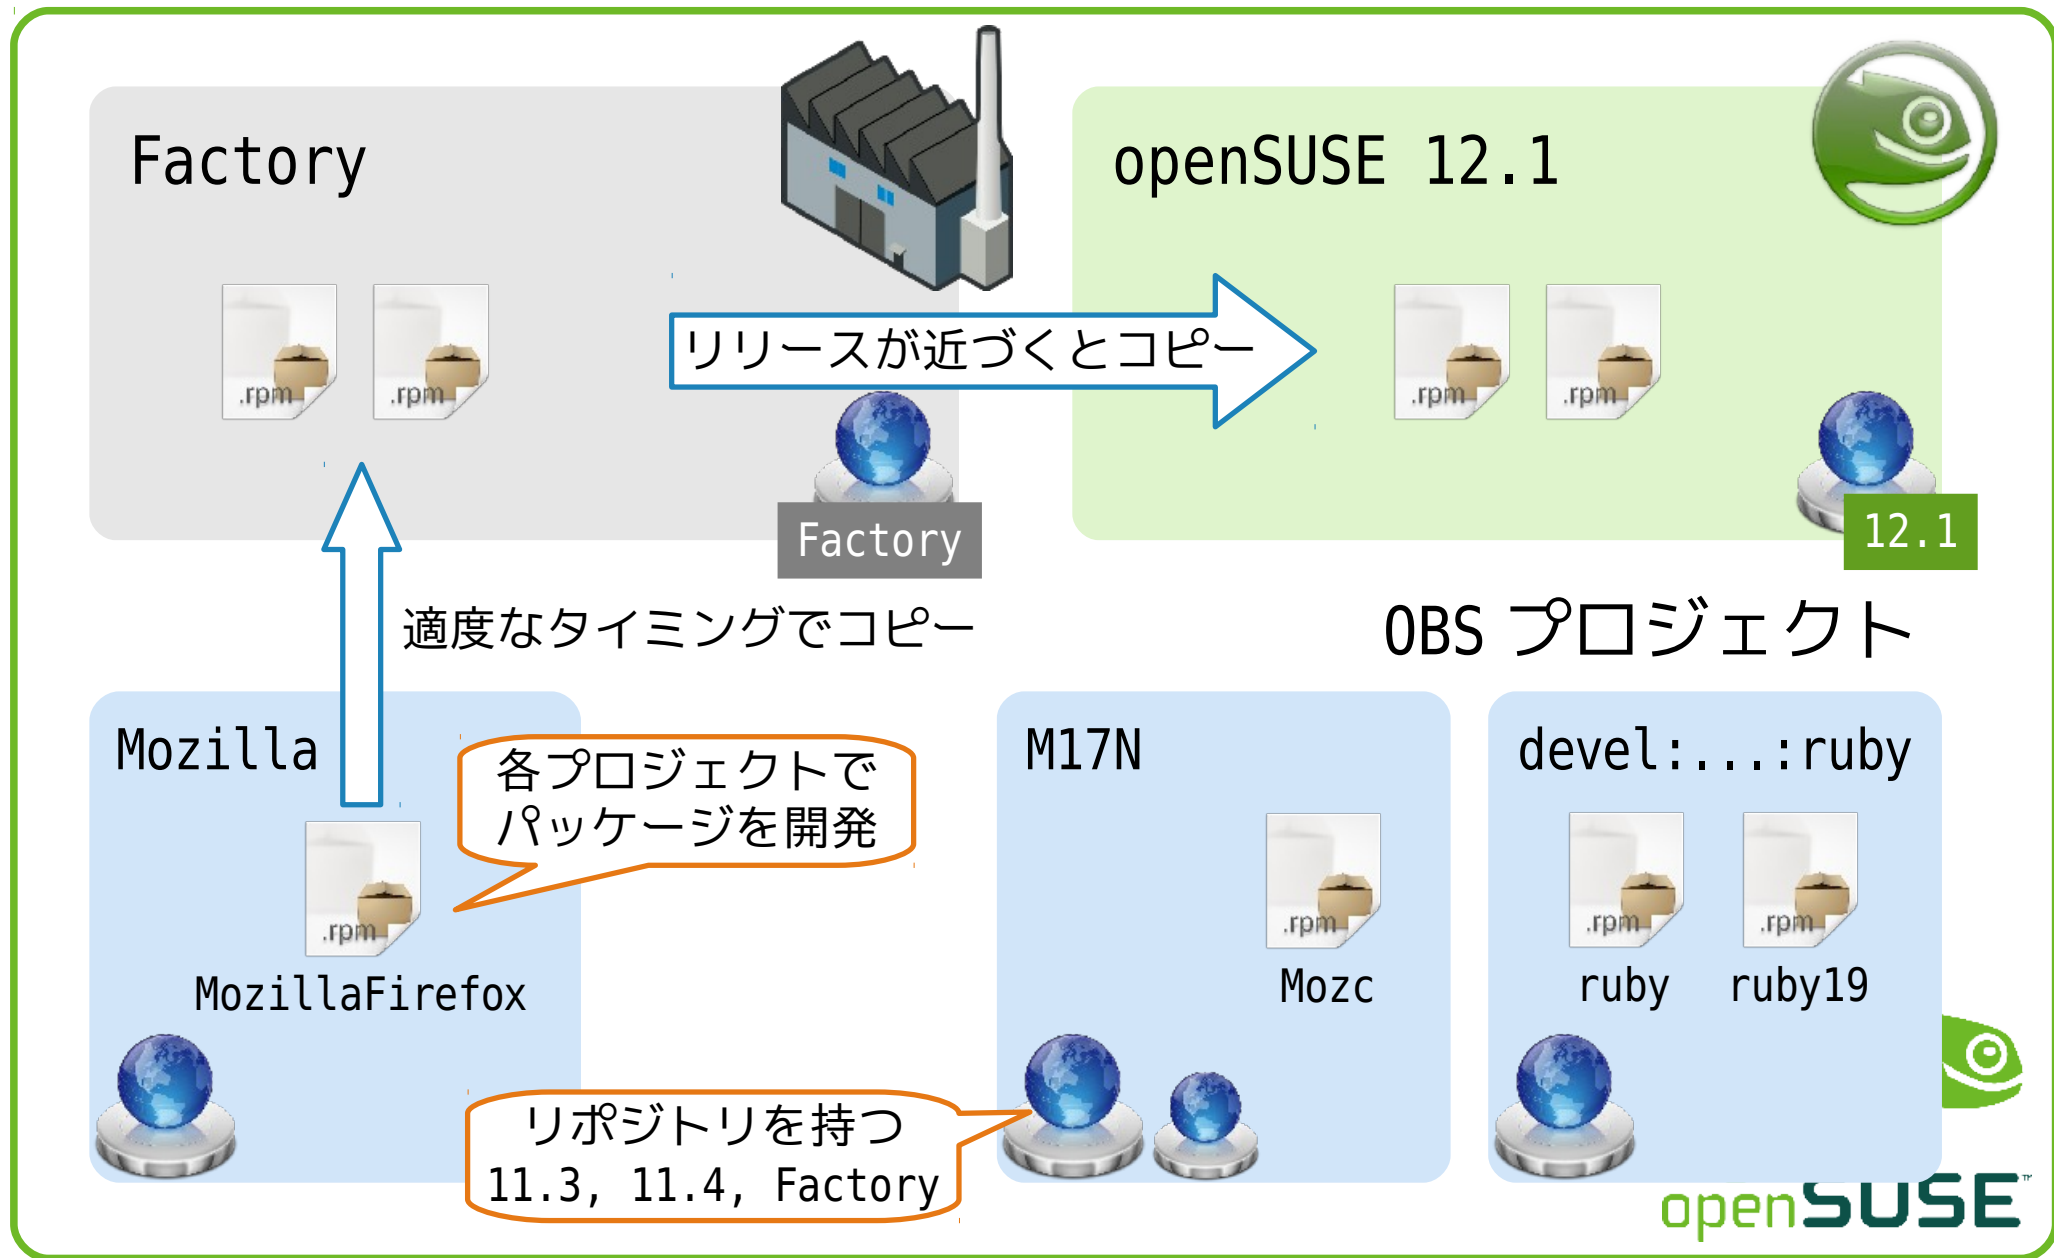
Factory

.rpm .rpm

リリースが近づくとコピー

openSUSE 12.1

.rpm .rpm

Factory

12.1

適度なタイミングでコピー

OBS プロジェクト

Mozilla

各プロジェクトでパッケージを開発

.rpm

MozillaFirefox

M17N

.rpm

Mozc

devel:...:ruby

.rpm .rpm

ruby ruby19

リポジトリを持つ
11.3, 11.4, Factory

openSUSE